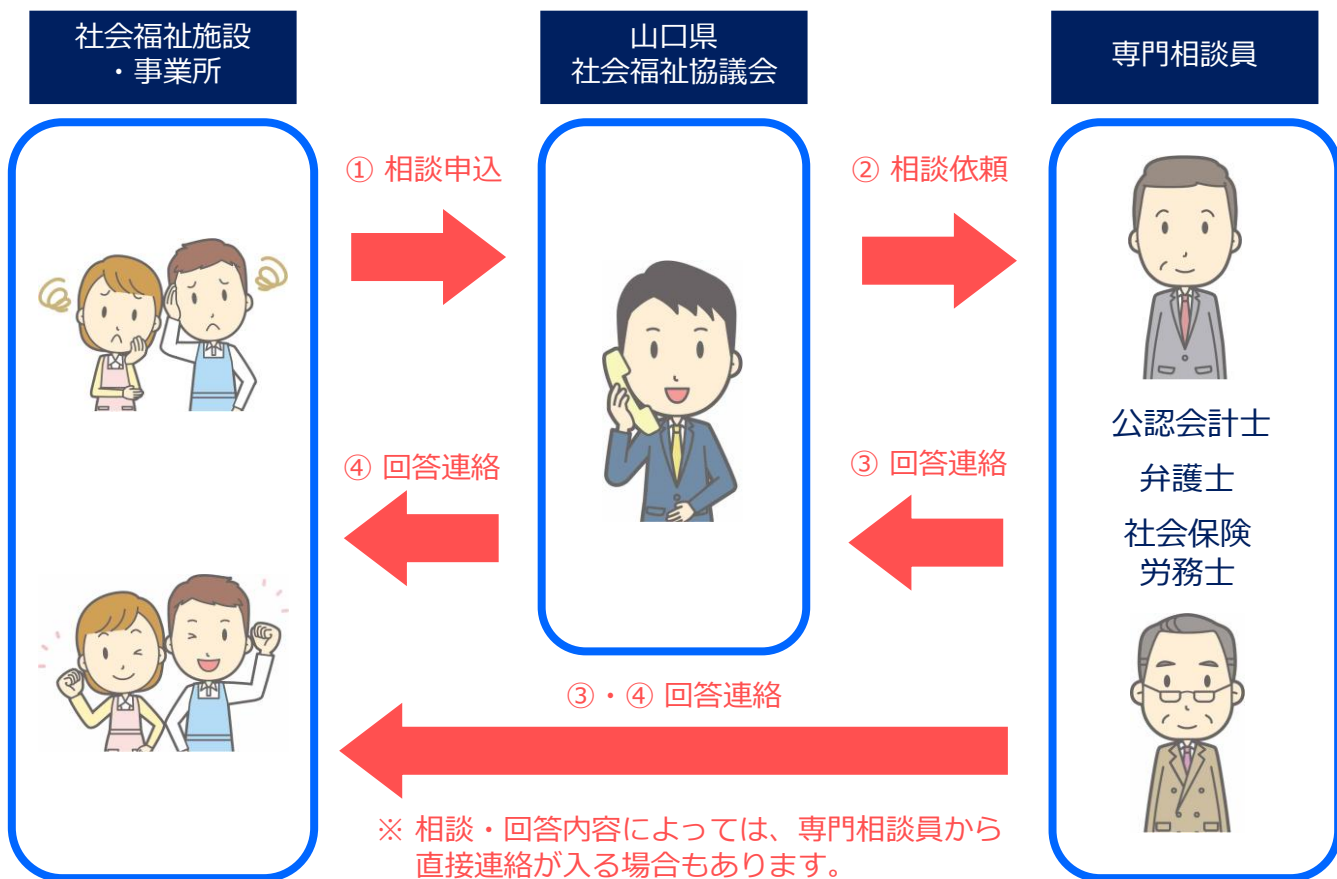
社会福祉施設
・事業所

山口県
社会福祉協議会

専門相談員

① 相談申込

② 相談依頼

公認会計士

弁護士

社会保険
労務士

④ 回答連絡

③ 回答連絡

③・④ 回答連絡

※ 相談・回答内容によっては、専門相談員から直接連絡が入る場合もあります。